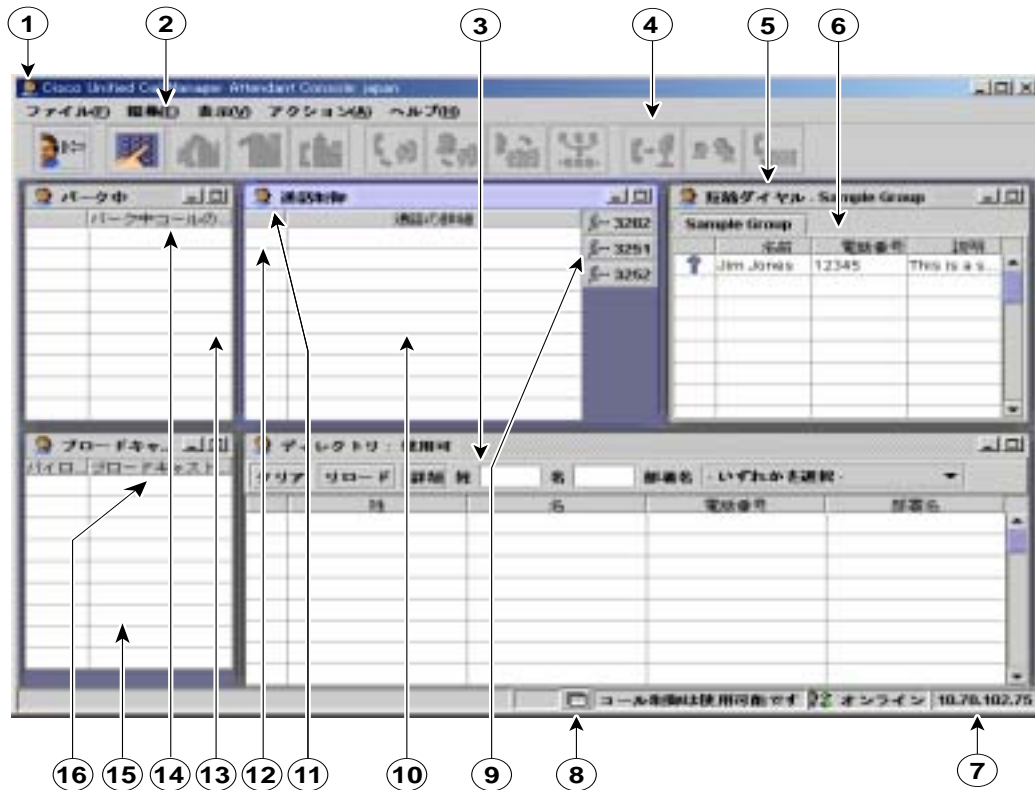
1 2 3 4 5 6

Cisco Unified C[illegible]nager Attendant Console japan

ファイル(F) 編集(E) 表示(V) アクション(A) ヘルプ(H)

パーク中
パーク中コールの...

通話制御
通話の詳細
3202
3251
3262

短縮ダイヤル - Sample Group
Sample Group

| | 名前 | 電話番号 | 説明 |
|---|---|---|---|
| | Jim Jones | 12345 | This is a s... |

ブロードキャ...
パイロ... ブロードキャスト

ディレクトリ : 使用可
クリア リロード 詳細 姓 名 部署名 - いずれかを選択 -

| 姓 | 名 | 電話番号 | 部署名 |
|---|---|---|---|

コール制御は使用可能です オンライン 10.78.102.75

16 15 14 13 12 11 10 9 8 7